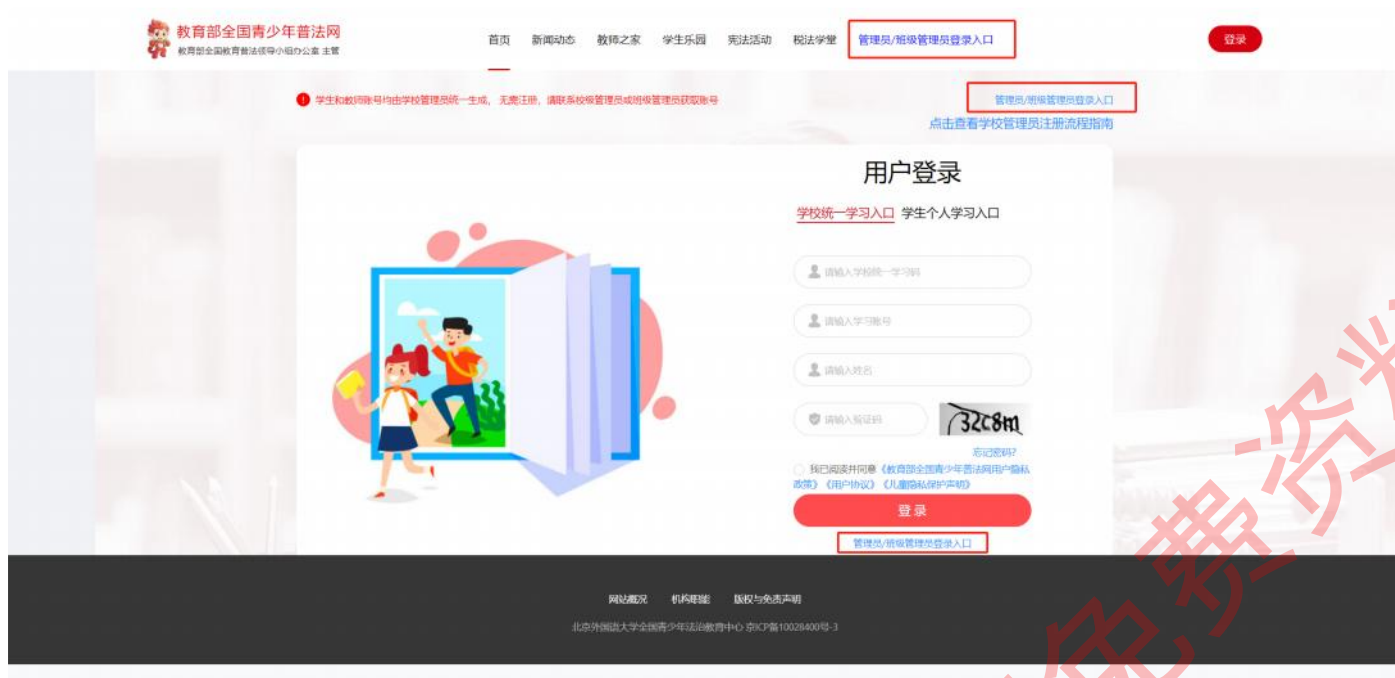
教育部全国青少年普法网
教育部全国教育普法领导小组办公室 主管

首页 新闻动态 教师之家 学生乐园 宪法活动 校法学堂 管理员/班级管理员登录入口

登录

学生和教师账号均由学校管理员统一生成，无需注册，请联系校级管理员或班级管理员获取账号

管理员/班级管理员登录入口
点击查看学校管理员注册流程指南

用户登录

学校统一学习入口 学生个人学习入口

请输入学校统一学习码
请输入学习账号
请输入姓名
请输入验证码
32c8m
忘记密码?
我已阅读并同意《教育部全国青少年普法网用户隐私政策》《用户协议》《儿童隐私保护声明》
登录
管理员/班级管理员登录入口

网站概况 机构职能 版权与免责声明
北京外国语大学全国青少年法治教育中心 京ICP备10028400号-3

免费资